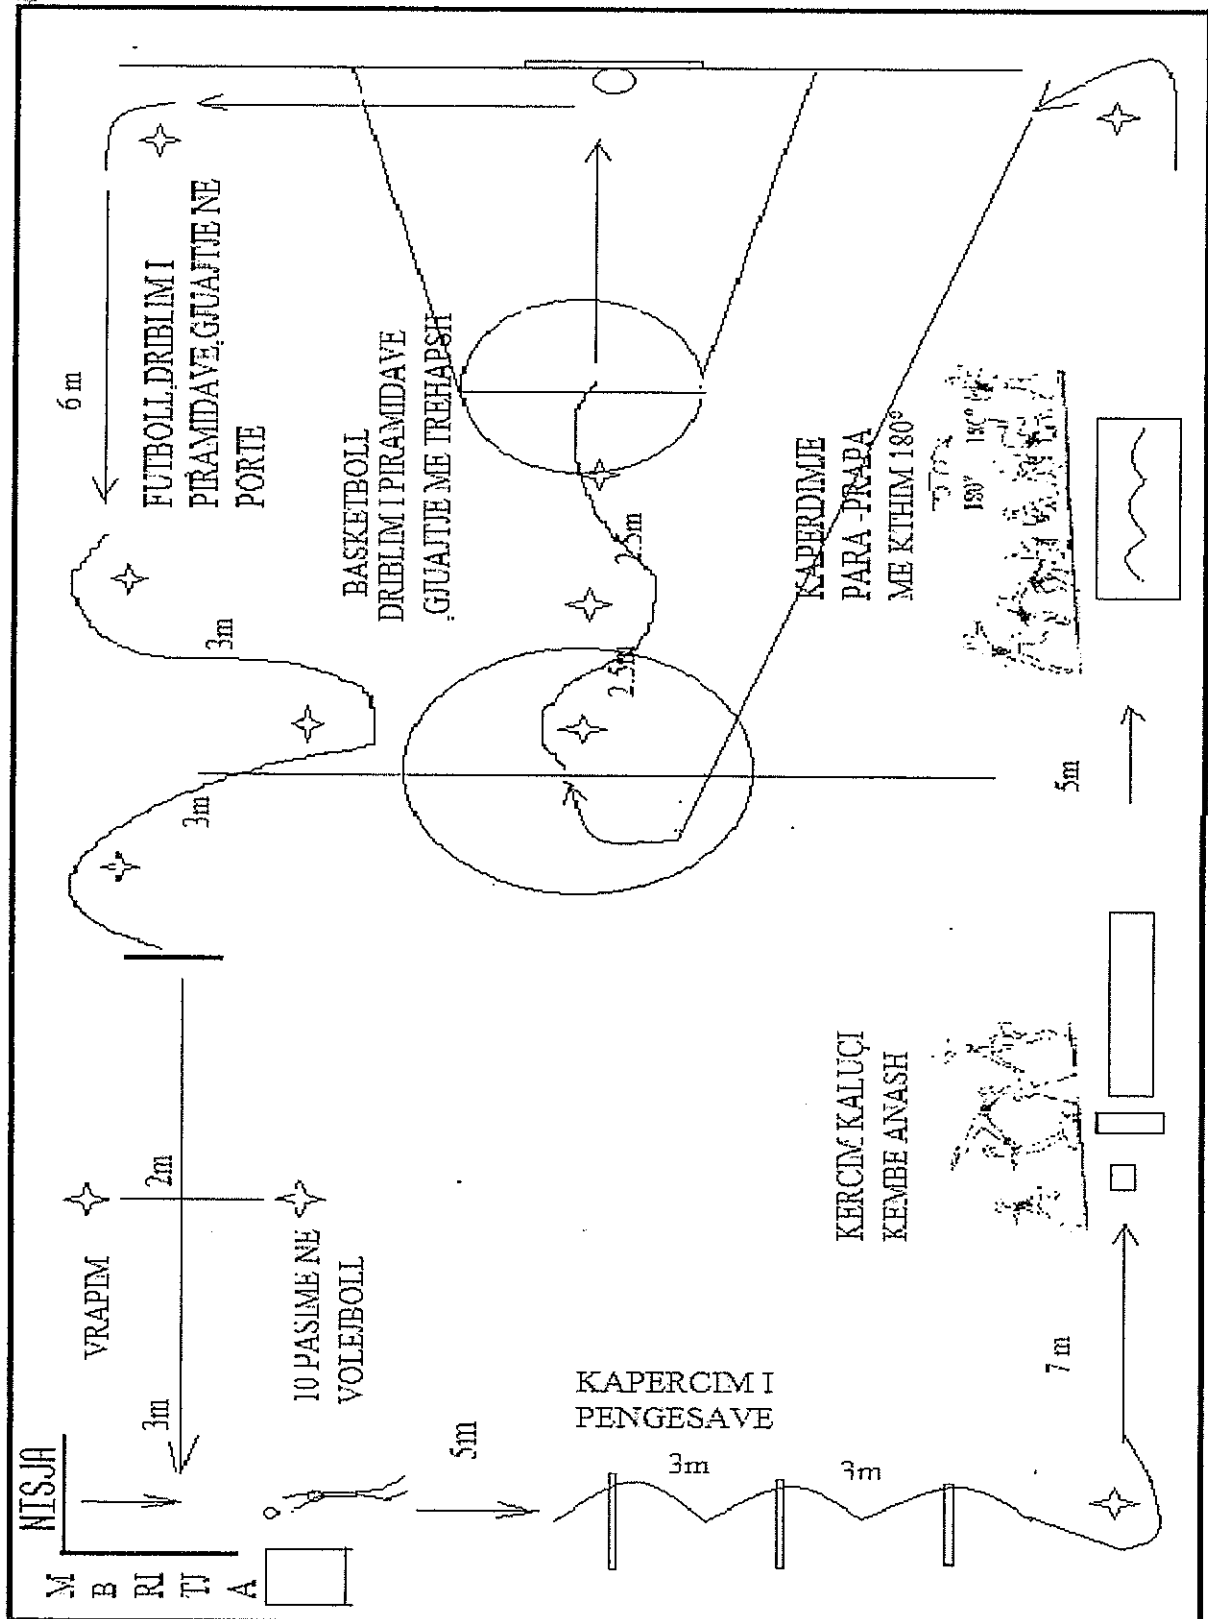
NISJA

M
B
RI
TJ
A

VRAPIM

3m

2m

10 PASIME NE VOLEJBOLL

5m

KAPERCIM I PENGESAVE

3m

3m

7 m

KERCIM KALUÇI KEMBE ANASH

5m

3m

3m

6 m

FUTBOLL DRIBLIM I PIRAMIDAVE,GJUAJTJE NE PORTE

BASKETBOLL DRIBLIM I PIRAMIDAVE GJUAJTJE ME TREHAPSH

2.5m

2.5m

KAPERDIMJE PARA -PRAPA ME KTHIM 180°

180°

180°